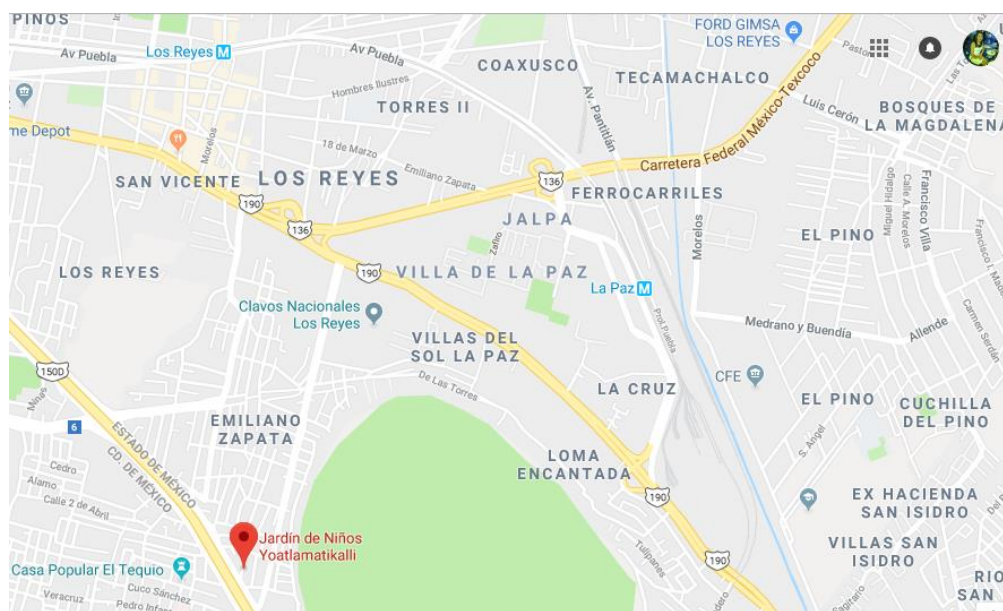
PINOS
Av Puebla
Los Reyes
Av Puebla
COAXUSCO
FORD GIMSA
LOS REYES
TECAMACHALCO
Pastor
me Depot
Hombres Ilustres
TORRES II
Av. Pantitlán
Luis Cerón
BOSQUES DE LA MAGDALENA
Morelos
18 de Marzo
Emiliano Zapata
Carretera Federal México-Texcoco
SAN VICENTE
LOS REYES
136
FERROCARRILES
190
JALPA
Miguel Hidalgo
Calle A. Morelos
Francisco Villa
136
Zafiro
Morelos
EL PINO
LOS REYES
190
VILLA DE LA PAZ
La Paz
Francisco I. Made
Clavos Nacionales
Los Reyes
Medrano y Buendía
Allende
Carmen Serdán
Prol. Puebla
VILLAS DEL
SOL LA PAZ
150D
De Las Torres
LA CRUZ
CFE
Mina
EL PINO
CUCHILLA
DEL PINO
6
ESTADO DE MÉXICO
EMILIANO
ZAPATA
S. Angel
LOMA
ENCANTADA
Cedro
CD. DE MÉXICO
Álamo
190
Calle 2 de Abril
EX HACIENDA
SAN ISIDRO
Jardín de Niños
Yoatlamatikalli
VILLAS SAN
ISIDRO
Tulipanes
Casa Popular El Tequio
190
Veracruz
Cuco Sánchez
Pedro Infante
RIO
SAN
Sagitario